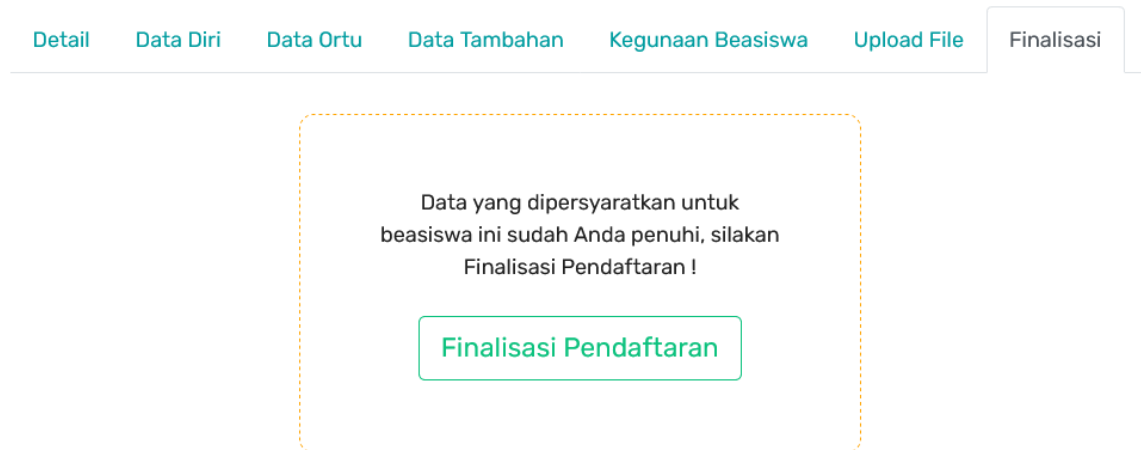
Detail Data Diri Data Ortu Data Tambahan Kegunaan Beasiswa Upload File Finalisasi

Data yang dipersyaratkan untuk beasiswa ini sudah Anda penuhi, silakan Finalisasi Pendaftaran !

Finalisasi Pendaftaran